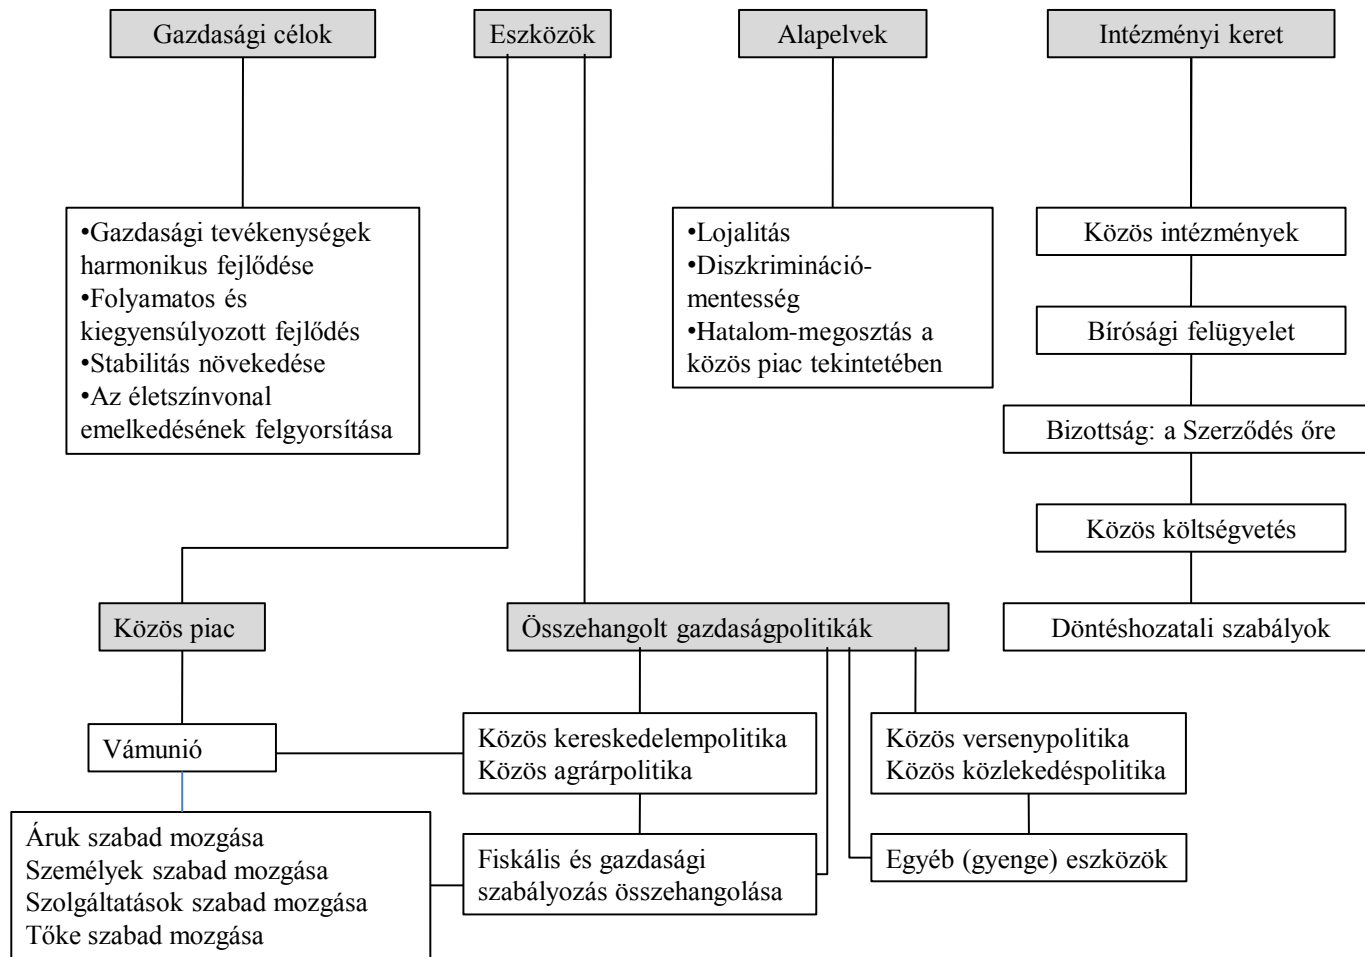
Gazdasági célok

•Gazdasági tevékenységek harmonikus fejlődése
•Folyamatos és kiegyensúlyozott fejlődés
•Stabilitás növekedése
•Az életszínvonal emelkedésének felgyorsítása

Eszközök

Alapelvek

•Lojalitás
•Diszkriminációmentesség
•Hatalom-megosztás a közös piac tekintetében

Intézményi keret

Közös intézmények

Bírósági felügyelet

Bizottság: a Szerződés őre

Közös költségvetés

Döntéshozatali szabályok

Közös piac

Összehangolt gazdaságpolitikák

Vámunió

Áruk szabad mozgása
Személyek szabad mozgása
Szolgáltatások szabad mozgása
Tőke szabad mozgása

Közös kereskedelempolitika
Közös agrárpolitika

Fiskális és gazdasági szabályozás összehangolása

Közös versenypolitika
Közös közlekedéspolitika

Egyéb (gyenge) eszközök